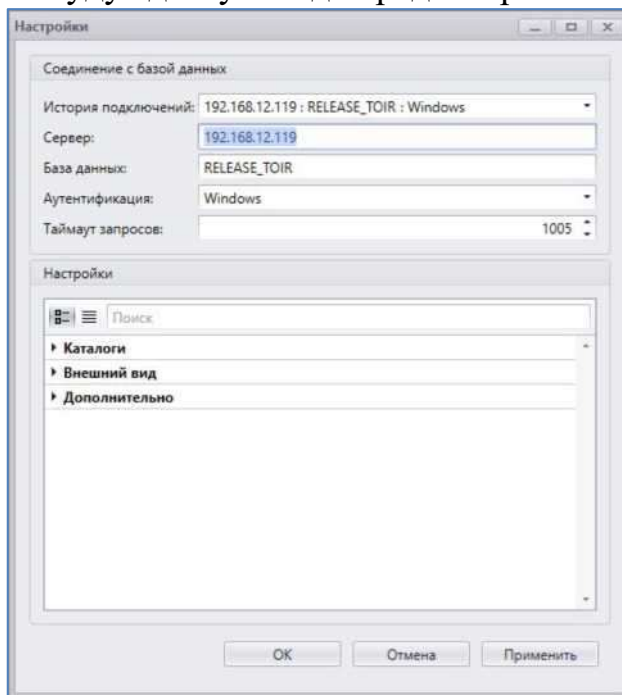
Настройки

Соединение с базой данных

История подключений: 192.168.12.119 : RELEASE_TOIR : Windows

Сервер: 192.168.12.119

База данных: RELEASE_TOIR

Аутентификация: Windows

Таймаут запросов: 1005

Настройки

Поиск

Каталоги

Внешний вид

Дополнительно

OK Отмена Применить